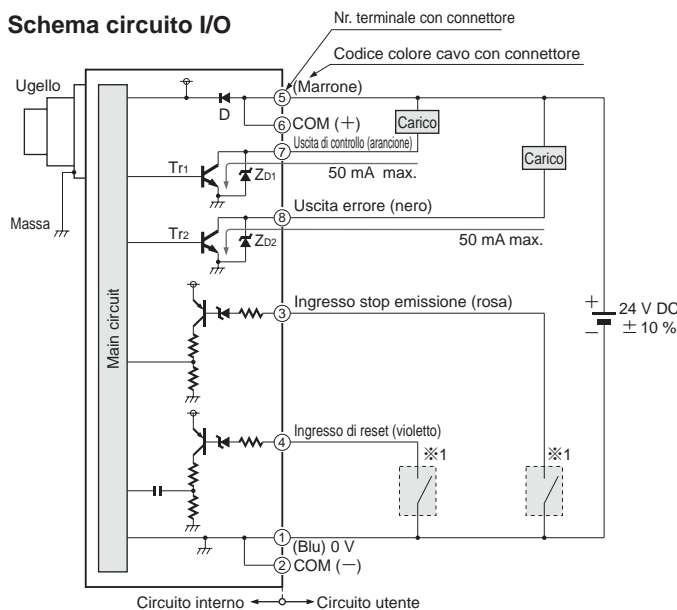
Schema circuito I/O

Nr. terminale con connettore

Codice colore cavo con connettore

Ugello

D

⑤ (Marrone)

⑥ COM (+)

Carico

⑦ Uscita di controllo (arancione)

Carico

Tr1

ZD1

50 mA max.

Massa

⑧ Uscita errore (nero)

Tr2

ZD2

50 mA max.

Main circuit

③ Ingresso stop emissione (rosa)

+ 24 V DC − ± 10 %

④ Ingresso di reset (violetto)

※1

※1

① (Blu) 0 V

② COM (−)

Circuito interno ← → Circuito utente